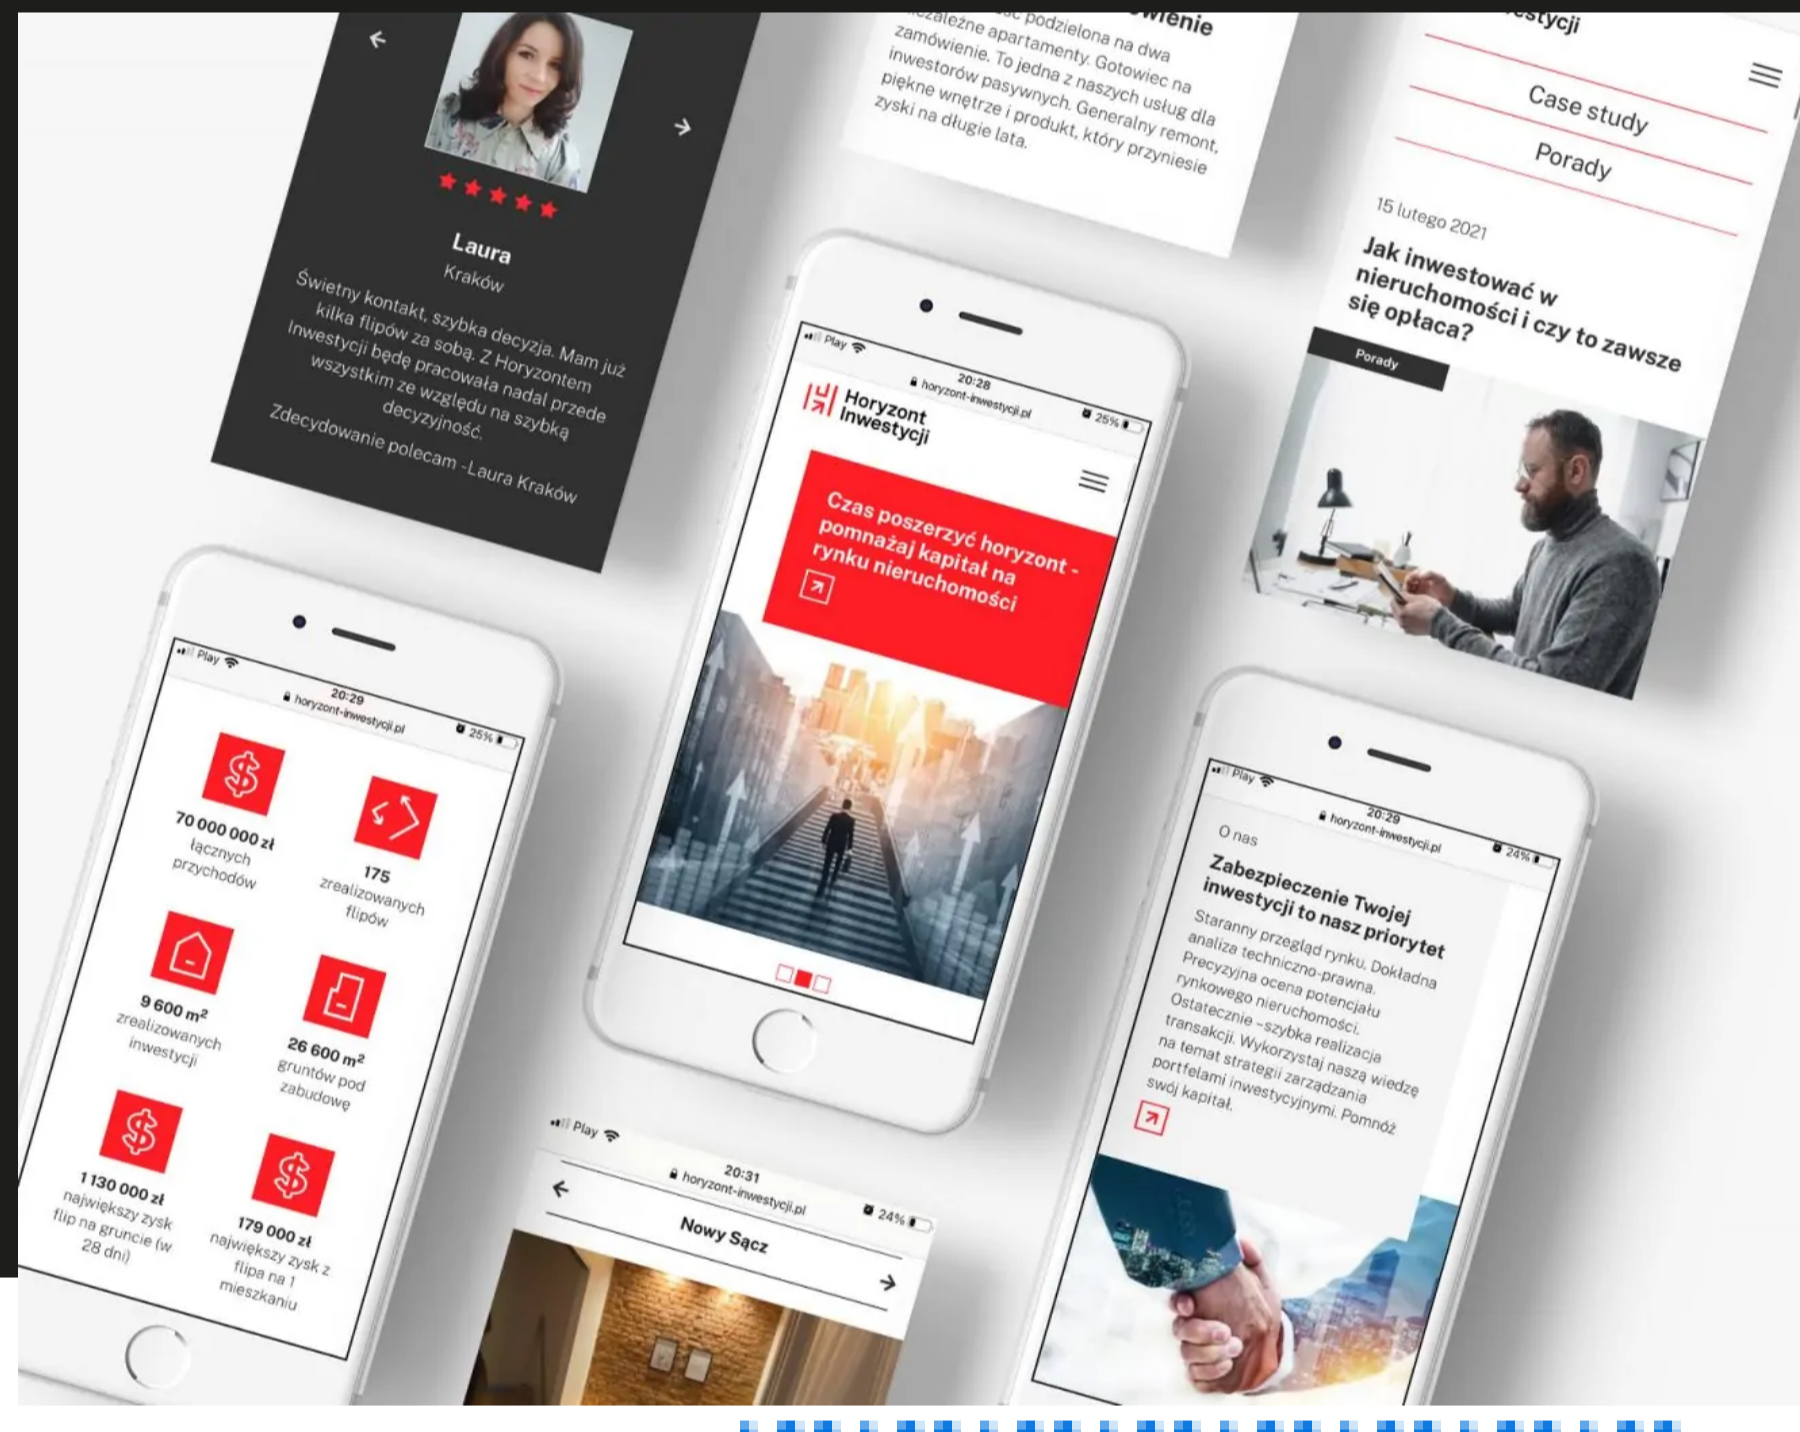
Laura

Kraków

Świetny kontakt, szybka decyzja. Mam już kilka flipów za sobą. Z Horyzontem Inwestycji będę pracowała nadal przede wszystkim ze względu na szybką decyzyjność.

Zdecydowanie polecam -Laura Kraków

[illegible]wienie

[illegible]zależne apartamenty. Gotowiec na zamówienie. To jedna z naszych usług dla inwestorów pasywnych. Generalny remont, piękne wnętrze i produkt, który przyniesie zyski na długie lata.

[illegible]stycji

Case study

Porady

15 lutego 2021

Jak inwestować w nieruchomości i czy to zawsze się opłaca?

Porady

Play

20:28

horyzont-inwestycji.pl

25%

Horyzont Inwestycji

Czas poszerzyć horyzont - pomnażaj kapitał na rynku nieruchomości

Play

20:29

horyzont-inwestycji.pl

25%

70 000 000 zł łącznych przychodów

175 zrealizowanych flipów

9 600 m² zrealizowanych inwestycji

26 600 m² gruntów pod zabudowę

1 130 000 zł największy zysk flip na gruncie (w 28 dni)

179 000 zł największy zysk z flipa na 1 mieszkaniu

Play

20:31

horyzont-inwestycji.pl

24%

Nowy Sącz

Play

20:29

horyzont-inwestycji.pl

24%

O nas

Zabezpieczenie Twojej inwestycji to nasz priorytet

Staranny przegląd rynku. Dokładna analiza techniczno-prawna. Precyzyjna ocena potencjału rynkowego nieruchomości. Ostatecznie –szybka realizacja transakcji. Wykorzystaj naszą wiedzę na temat strategii zarządzania portfelami inwestycyjnymi. Pomnóż swój kapitał.